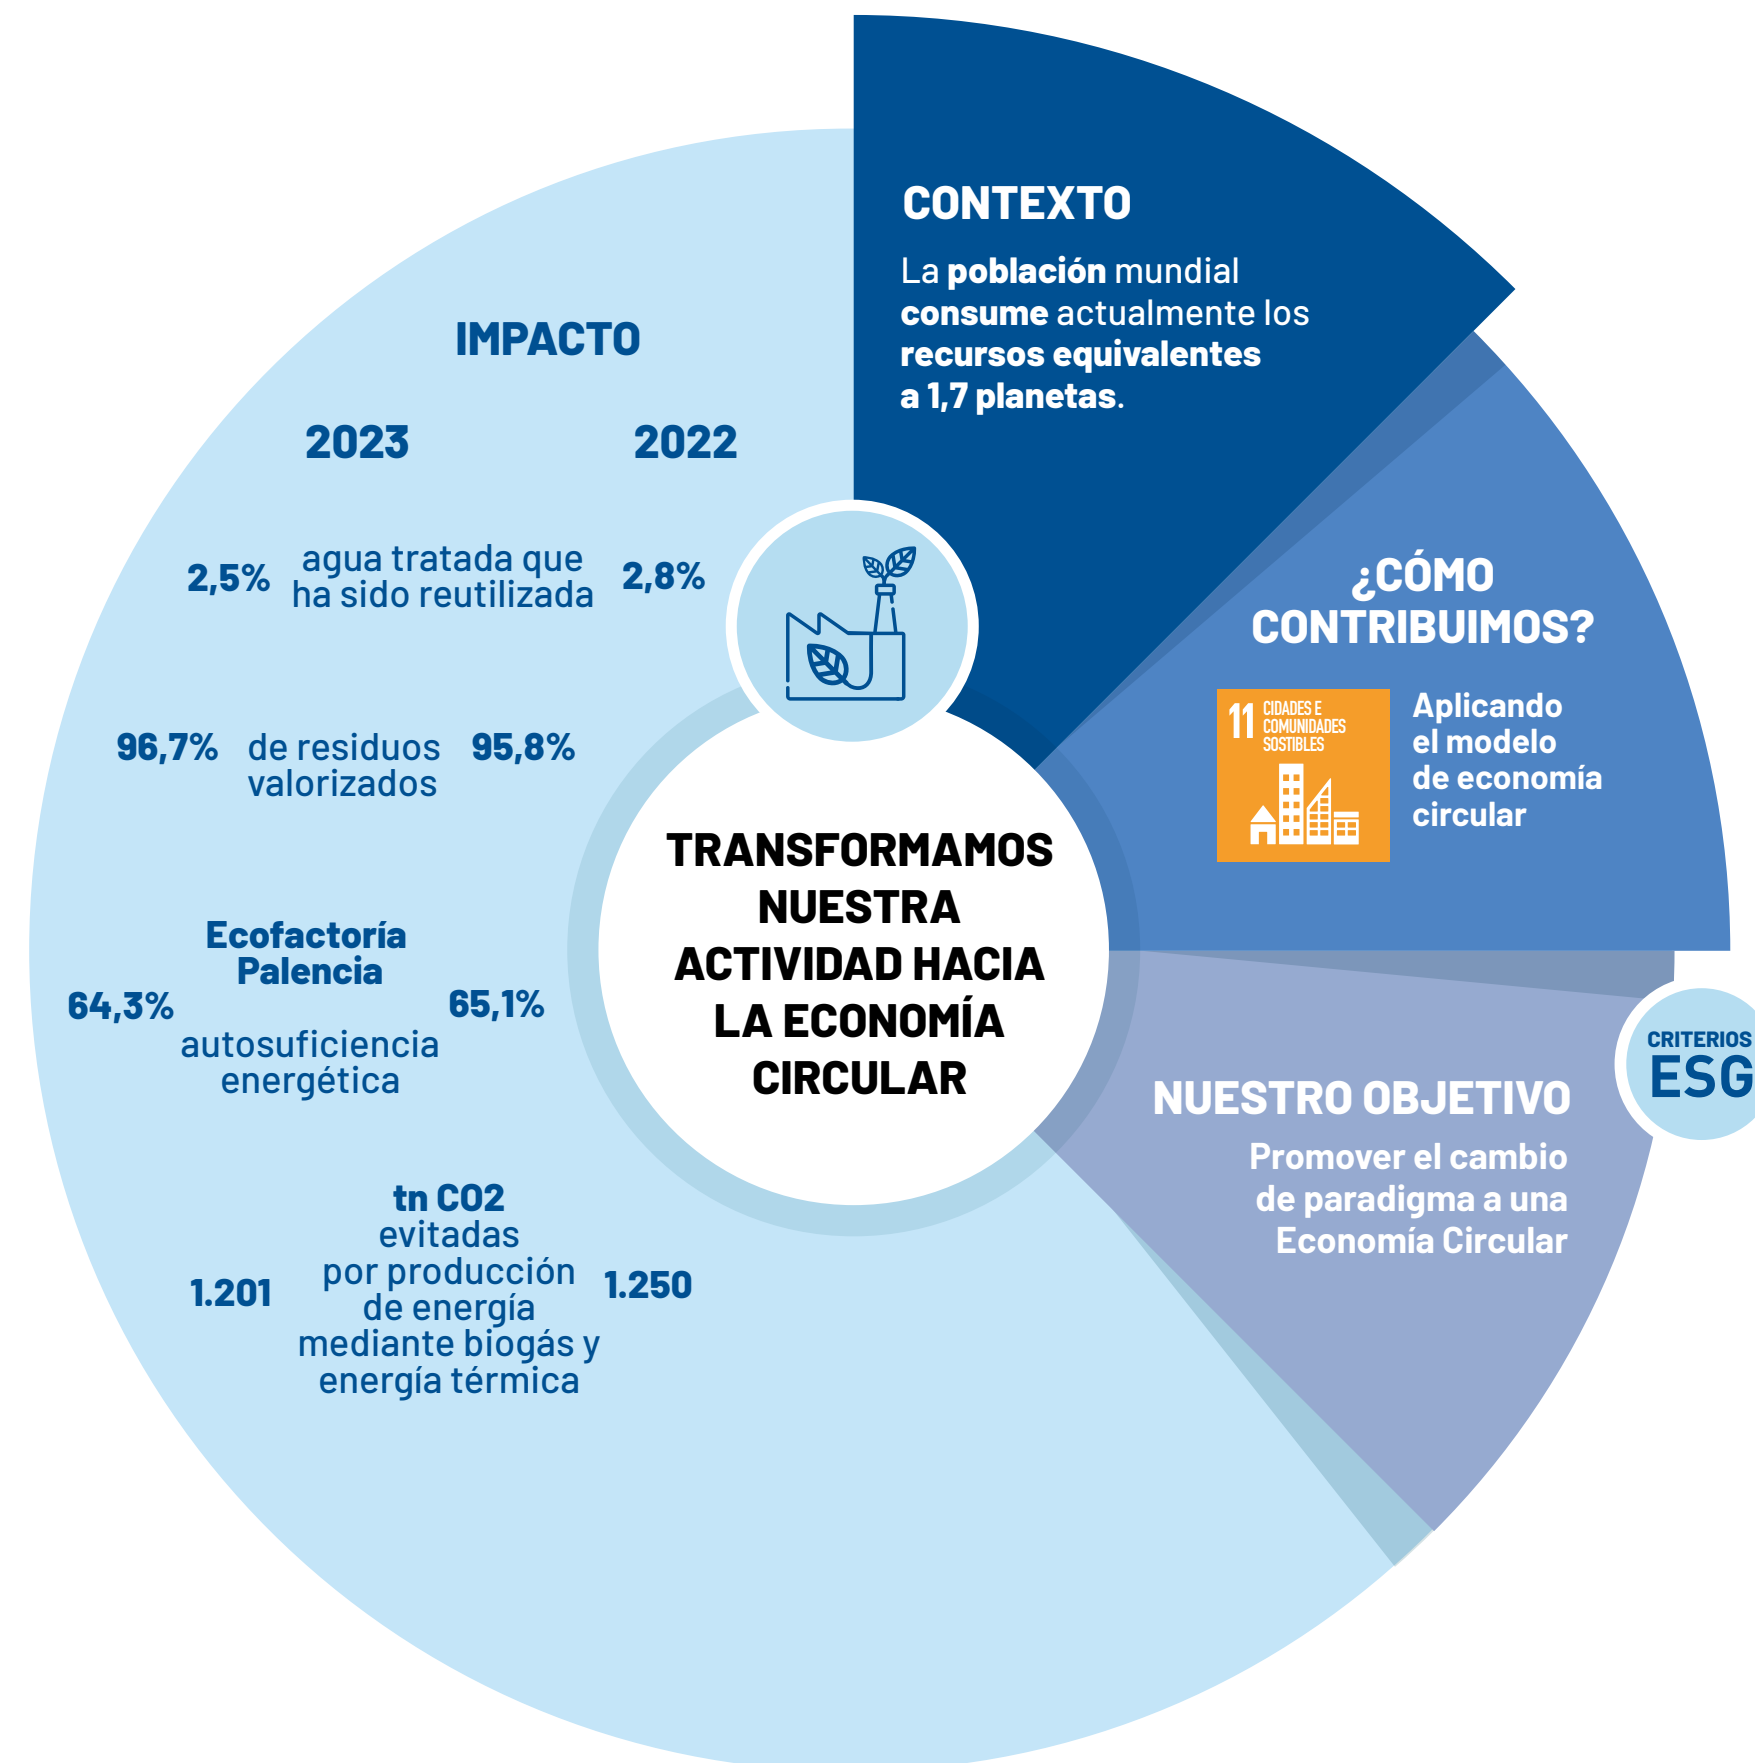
CONTEXTO

La **población** mundial **consume** actualmente los **recursos equivalentes a 1,7 planetas**.

¿CÓMO CONTRIBUIMOS?

11 CIDADES E COMUNIDADES SOSTIBLES

Aplicando el modelo de economía circular

CRITERIOS ESG

NUESTRO OBJETIVO

Promover el cambio de paradigma a una Economía Circular

TRANSFORMAMOS NUESTRA ACTIVIDAD HACIA LA ECONOMÍA CIRCULAR

IMPACTO

2023 2022

2,5% agua tratada que ha sido reutilizada 2,8%

96,7% de residuos valorizados 95,8%

Ecofactoría Palencia

64,3% autosuficiencia energética 65,1%

1.201 tn CO2 evitadas por producción de energía mediante biogás y energía térmica 1.250